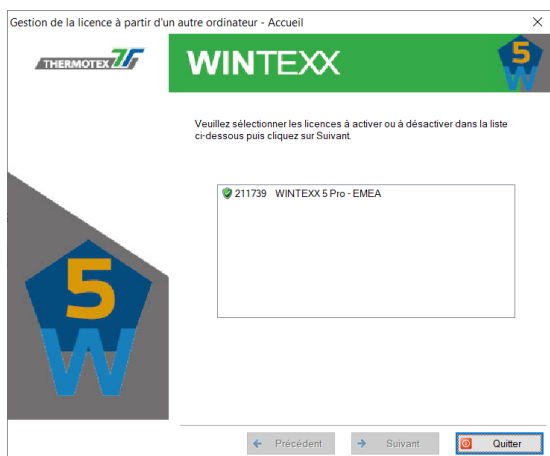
Gestion de la licence à partir d'un autre ordinateur - Accueil

THERMOTEX

WINTEXX

5 W

Veuillez sélectionner les licences à activer ou à désactiver dans la liste ci-dessous puis cliquez sur Suivant.

211739 WINTEXX 5 Pro - EMEA

5 W

Précédent

Suivant

Quitter